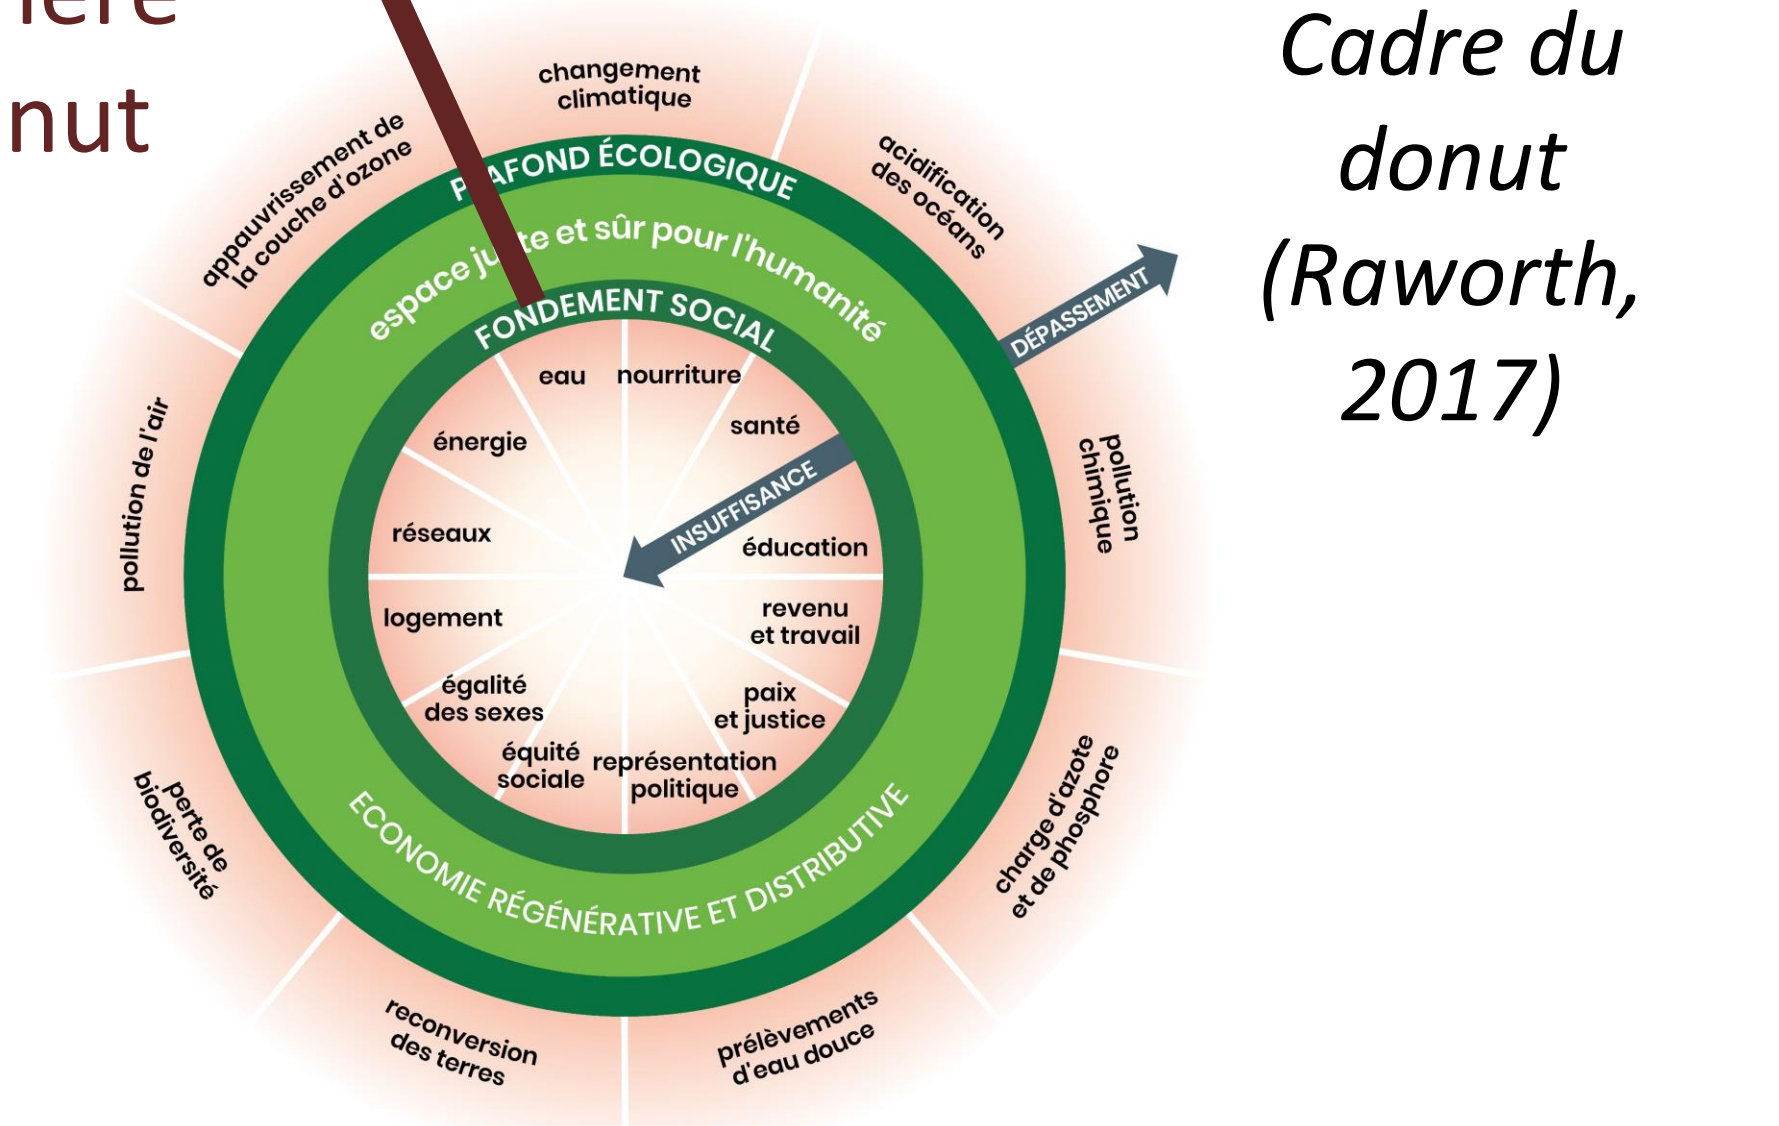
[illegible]ière
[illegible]nut

Cadre du donut (Raworth, 2017)

changement climatique

acidification des océans

pollution chimique

charge d'azote et de phosphore

prélèvements d'eau douce

reconversion des terres

perte de biodiversité

pollution de l'air

appauvrissement de la couche d'ozone

P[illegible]AFOND ÉCOLOGIQUE

espace ju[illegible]te et sûr pour l'humanité

FONDEMENT SOCIAL

DÉPASSEMENT

INSUFFISANCE

eau

nourriture

santé

éducation

revenu et travail

paix et justice

représentation politique

équité sociale

égalité des sexes

logement

réseaux

énergie

ECONOMIE RÉGÉNÉRATIVE ET DISTRIBUTIVE